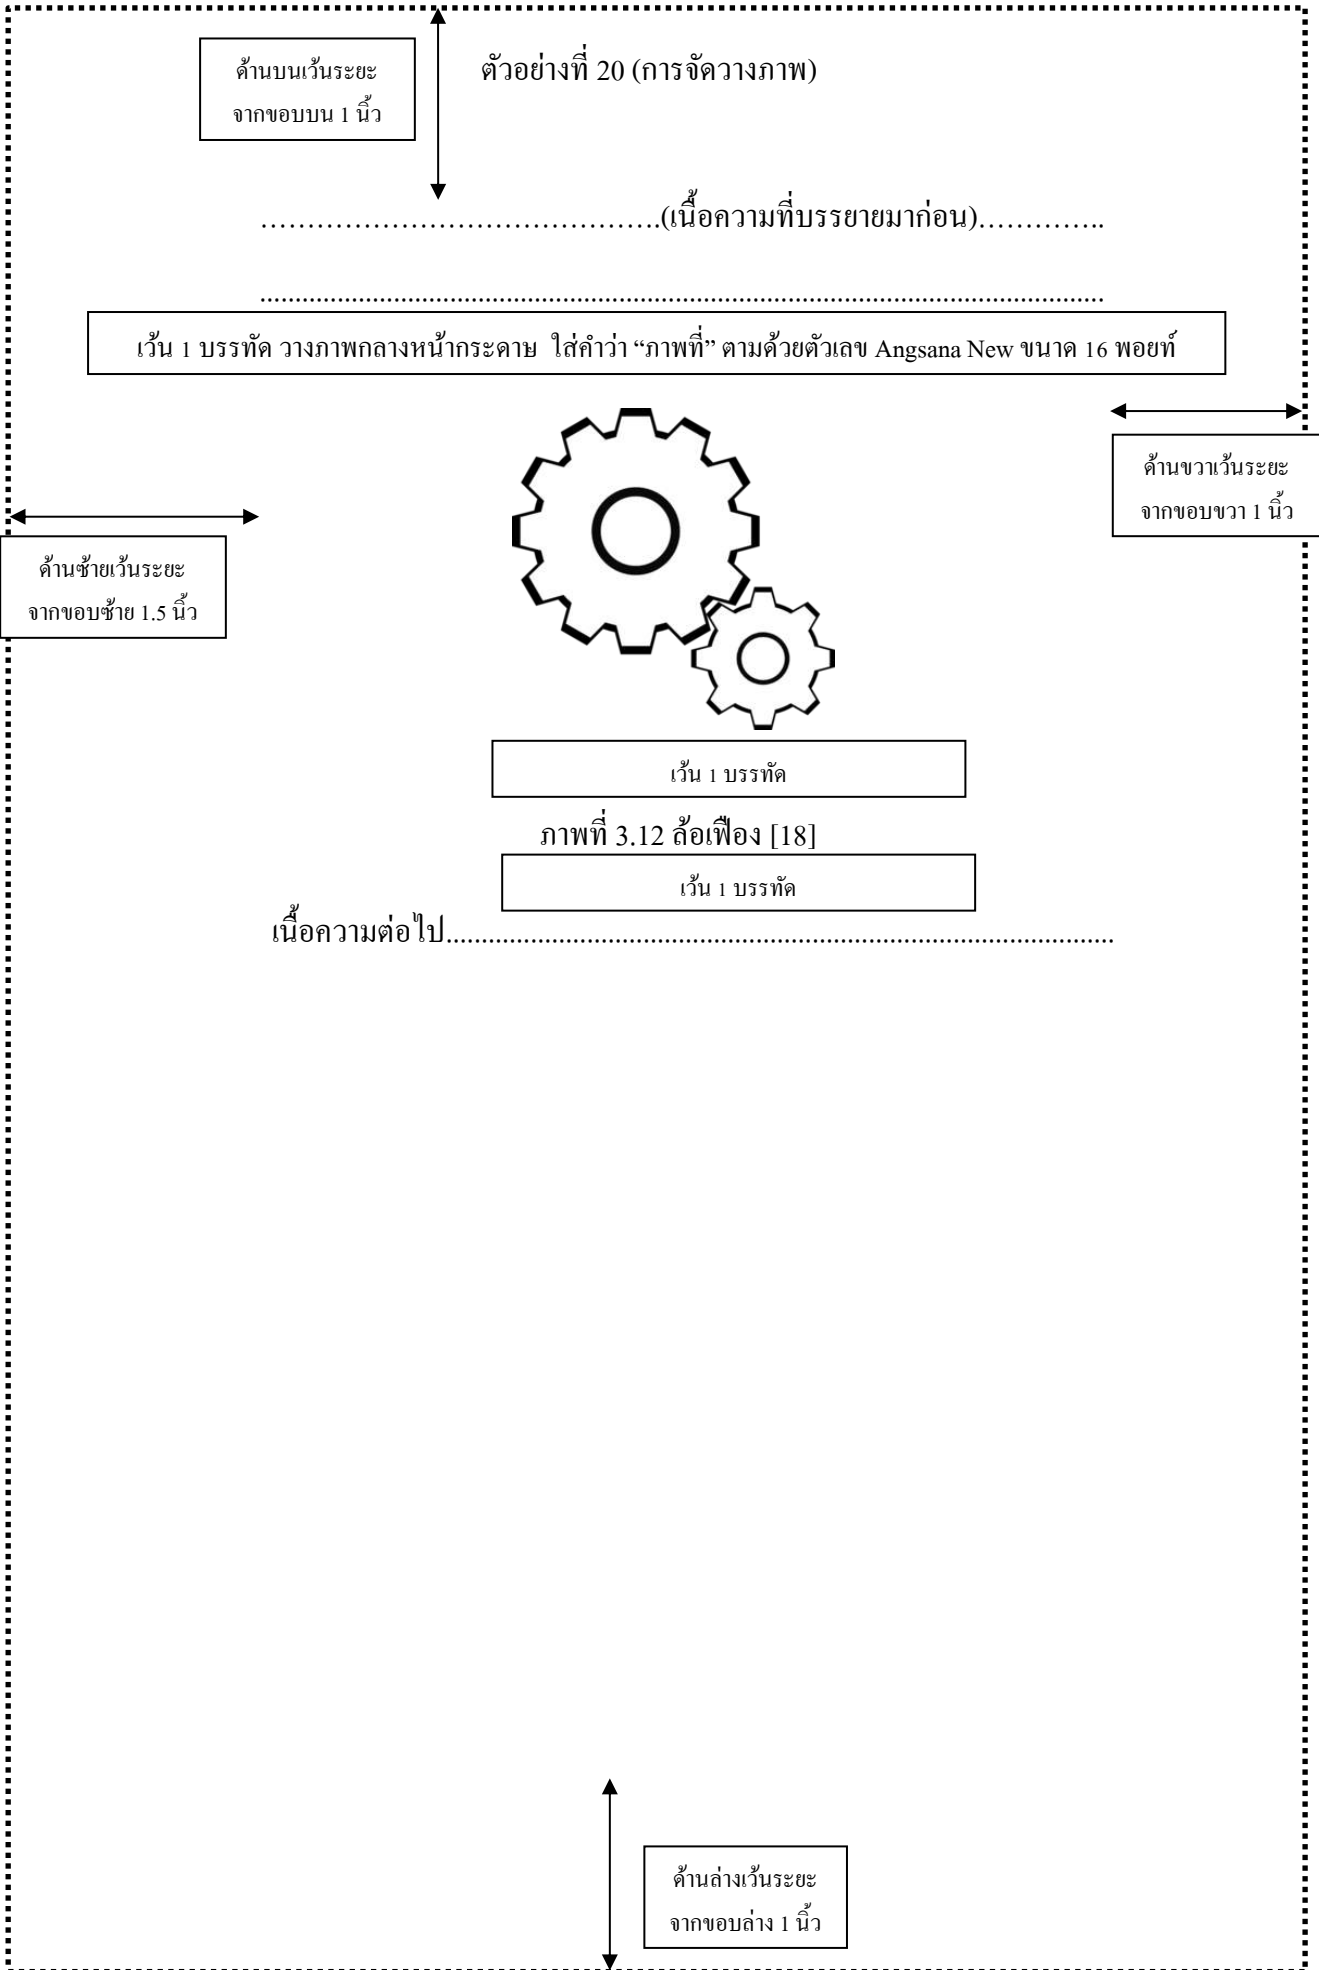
ด้านบนเว้นระยะ จากขอบบน 1 นิ้ว

ตัวอย่างที่ 20 (การจัดวางภาพ)

……………………………………(เนื้อความที่บรรยายมาก่อน)…………..

..............................................................................................................

เว้น 1 บรรทัด วางภาพกลางหน้ากระดาษ ใส่คำว่า “ภาพที่” ตามด้วยตัวเลข Angsana New ขนาด 16 พอยท์

ด้านขวาเว้นระยะ จากขอบขวา 1 นิ้ว

ด้านซ้ายเว้นระยะ จากขอบซ้าย 1.5 นิ้ว

เว้น 1 บรรทัด

ภาพที่ 3.12 ล้อเฟือง [18]

เว้น 1 บรรทัด

เนื้อความต่อไป.........................................................................................

ด้านล่างเว้นระยะ จากขอบล่าง 1 นิ้ว